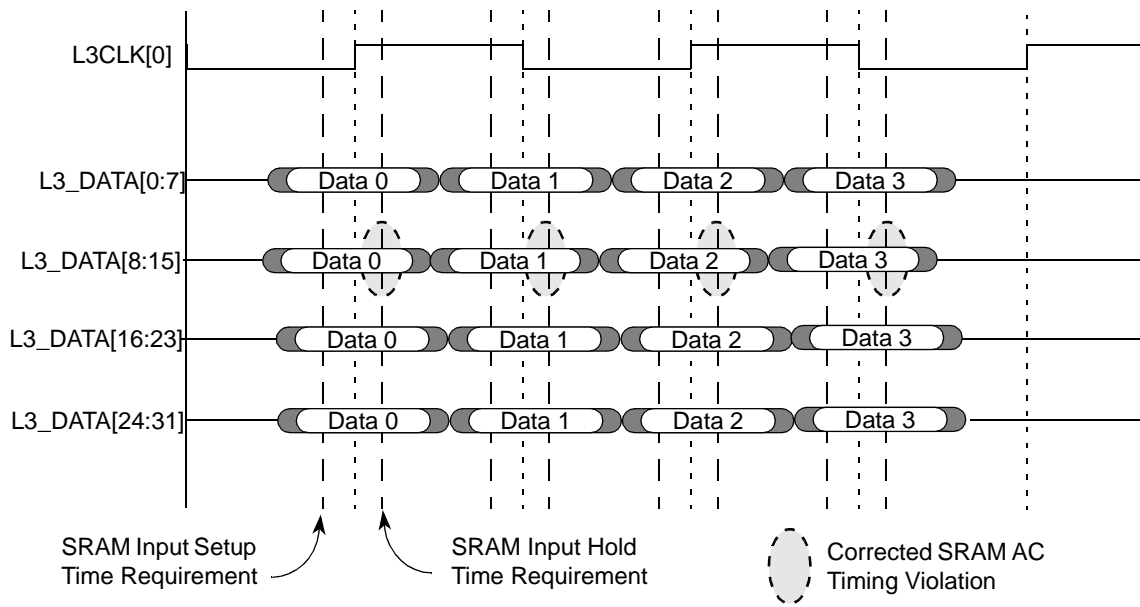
L3CLK[0]

L3_DATA[0:7]
Data 0
Data 1
Data 2
Data 3

L3_DATA[8:15]
Data 0
Data 1
Data 2
Data 3

L3_DATA[16:23]
Data 0
Data 1
Data 2
Data 3

L3_DATA[24:31]
Data 0
Data 1
Data 2
Data 3

SRAM Input Setup Time Requirement

SRAM Input Hold Time Requirement

Corrected SRAM AC Timing Violation